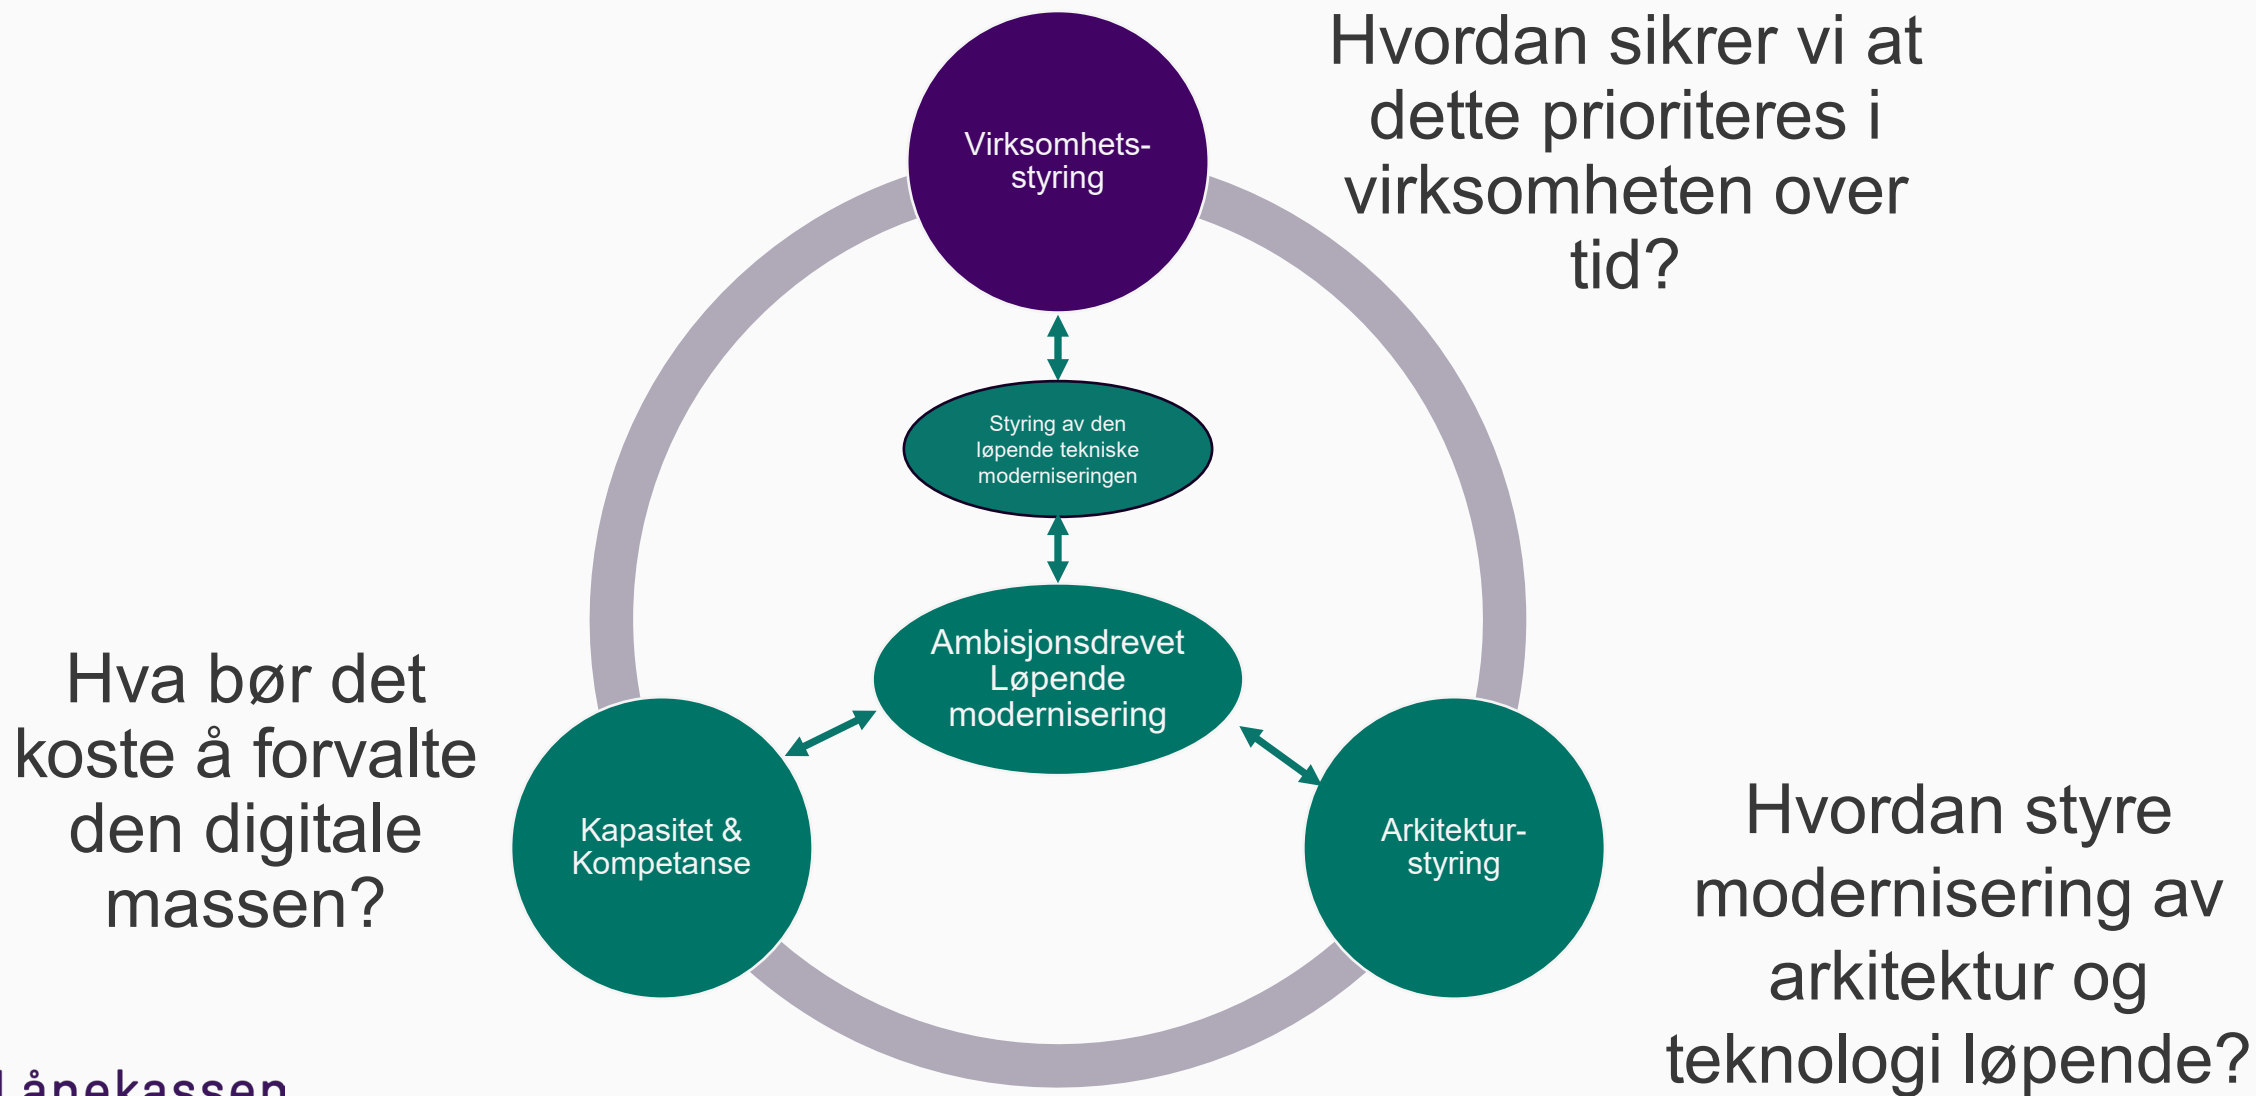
Hvordan sikrer vi at dette prioriteres i virksomheten over tid?

Virksomhets-styring

Styring av den løpende tekniske moderniseringen

Ambisjonsdrevet Løpende modernisering

Hva bør det koste å forvalte den digitale massen?

Kapasitet & Kompetanse

Arkitektur-styring

Hvordan styre modernisering av arkitektur og teknologi løpende?

Lånekassen